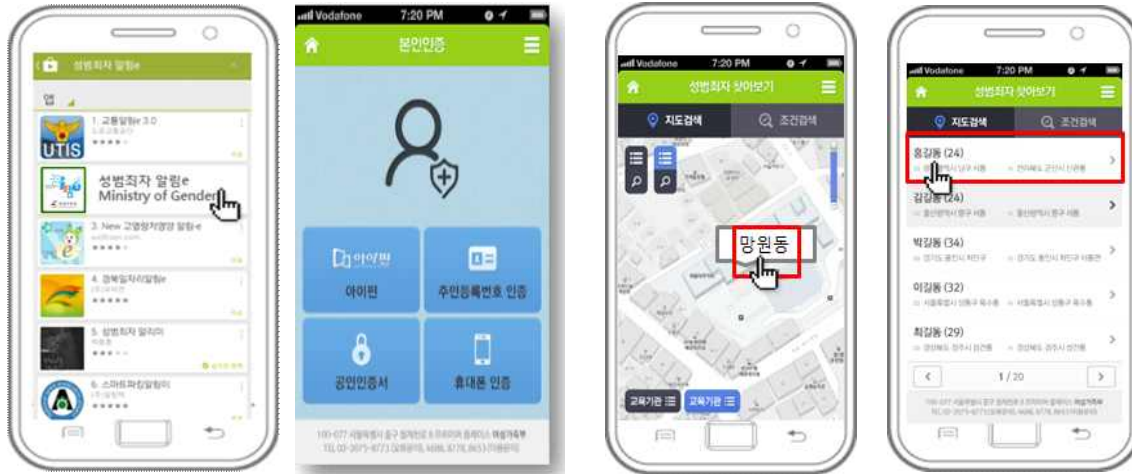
성범죄자 알림e

앱

UTIS
1. 교통알림e 3.0
★★★★

성범죄자 알림e
Ministry of Gender

3. New 고령자경영 알림e
★★★★★

4. 경북일자리알림e
★★★★★

5. 성범죄자 알리미
★★★★

6. 스마트파킹알림이
★★★★★

Vodafone 7:20 PM

본인인증

아이핀

아이핀

주민등록번호 인증

공인인증서

휴대폰 인증

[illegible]

Vodafone 7:20 PM

성범죄자 찾아보기

지도검색

조건검색

망원동

교육기관

교육기관

Vodafone 7:20 PM

성범죄자 찾아보기

지도검색

조건검색

홍길동 (24)

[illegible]

김길동 (24)

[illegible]

박길동 (34)

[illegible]

이길동 (32)

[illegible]

최길동 (29)

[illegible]

1/20

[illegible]